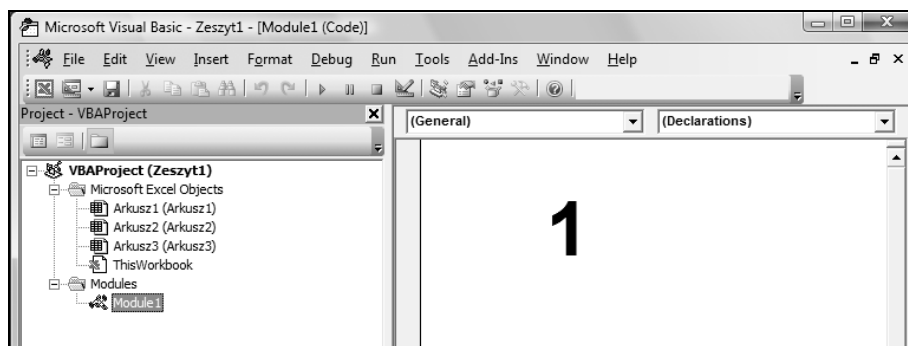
Microsoft Visual Basic - Zeszyt1 - [Module1 (Code)]

File Edit View Insert Format Debug Run Tools Add-Ins Window Help

Project - VBAProject

VBAProject (Zeszyt1)
Microsoft Excel Objects
Arkusz1 (Arkusz1)
Arkusz2 (Arkusz2)
Arkusz3 (Arkusz3)
ThisWorkbook
Modules
Module1

(General)

(Declarations)

1